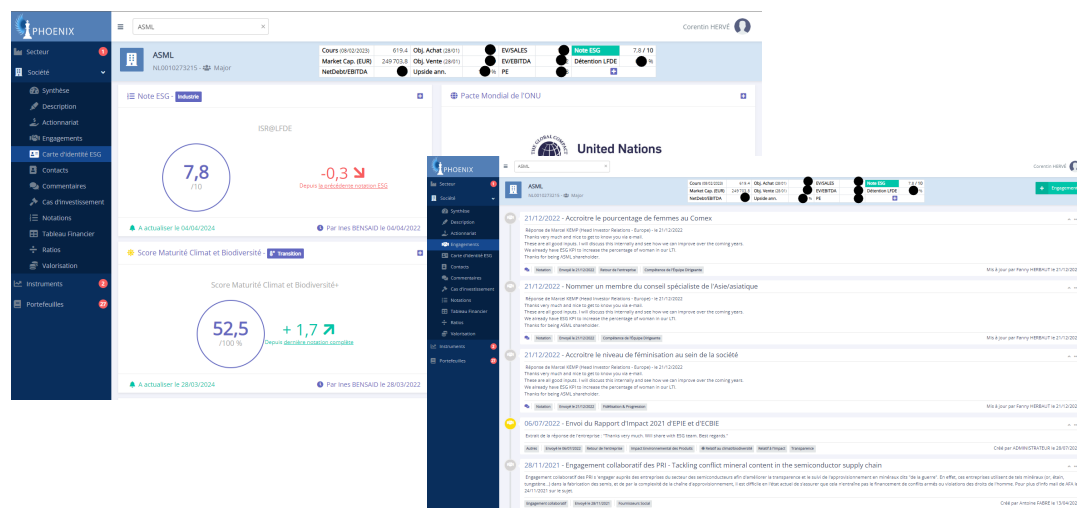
PHOENIX

Secteur 1
Société
Synthèse
Description
Actionnariat
Engagements
Carte d'identité ESG
Contacts
Commentaires
Cas d'investissement
Notations
Tableau Financier
Ratios
Valorisation
Instruments 2
Portefeuilles 27

ASML

Corentin HERVÉ

ASML
NL0010273215 · Major

| Cours (08/02/2023) | 619.4 | Obj. Achat (28/01) | | EV/SALES | | Note ESG | 7.8 / 10 |
|---|---|---|---|---|---|---|---|
| Market Cap. (EUR) | 249 703.8 | Obj. Vente (28/01) | | EV/EBITDA | | Détention LFDE | % |
| NetDebt/EBITDA | | Upside ann. | % | PE | | | |

Note ESG - Industrie

ISR@LFDE

7,8
/10

-0,3
Depuis la précédente notation ESG

A actualiser le 04/04/2024
Par Ines BENSAID le 04/04/2022

Pacte Mondial de l'ONU

THE GLOBAL COMPACT
United Nations

Score Maturité Climat et Biodiversité - Transition

Score Maturité Climat et Biodiversité+

52,5
/100 %

+ 1,7
Depuis dernière notation complète

A actualiser le 28/03/2024
Par Ines BENSAID le 28/03/2022

PHOENIX
ASML
Corentin HERVÉ

Secteur 1
Société
Synthèse
Description
Actionnariat
Engagements
Carte d'identité ESG
Contacts
Commentaires
Cas d'investissement
Notations
Tableau Financier
Ratios
Valorisation
Instruments 2
Portefeuilles 27

ASML
NL0010273215 · Major

| Cours (08/02/2023) | 619.4 | Obj. Achat (28/01) | | EV/SALES | | Note ESG | 7.8 / 10 |
|---|---|---|---|---|---|---|---|
| Market Cap. (EUR) | 249 703.8 | Obj. Vente (28/01) | | EV/EBITDA | | Détention LFDE | |
| NetDebt/EBITDA | | Upside ann. | % | PE | | | |

+ Engagement

21/12/2022 - Accroître le pourcentage de femmes au Comex

Réponse de Marcel KEMP (Head Investor Relations - Europe) : le 21/12/2022
Thanks very much and nice to get to know you via e-mail.
These are all good inputs. I will discuss this internally and see how we can improve over the coming years.
We already have ESG KPI to increase the percentage of women in our LTI.
Thanks for being ASML shareholder.

Notation | Envoi le 21/12/2022 | Retour de l'entreprise | Compétence de l'Équipe Dirigeante
Mis à jour par Fanny HERBAUT le 21/12/2022

21/12/2022 - Nommer un membre du conseil spécialiste de l'Asie/asiatique

Réponse de Marcel KEMP (Head Investor Relations - Europe) : le 21/12/2022
Thanks very much and nice to get to know you via e-mail.
These are all good inputs. I will discuss this internally and see how we can improve over the coming years.
We already have ESG KPI to increase the percentage of women in our LTI.
Thanks for being ASML shareholder.

Notation | Envoi le 21/12/2022 | Compétence de l'Équipe Dirigeante
Mis à jour par Fanny HERBAUT le 21/12/2022

21/12/2022 - Accroître le niveau de féminisation au sein de la société

Réponse de Marcel KEMP (Head Investor Relations - Europe) : le 21/12/2022
Thanks very much and nice to get to know you via e-mail.
These are all good inputs. I will discuss this internally and see how we can improve over the coming years.
We already have ESG KPI to increase the percentage of women in our LTI.
Thanks for being ASML shareholder.

Notation | Envoi le 21/12/2022 | Fidélisation & Progression
Mis à jour par Fanny HERBAUT le 21/12/2022

06/07/2022 - Envoi du Rapport d'Impact 2021 d'EPIE et d'ECBIE

Extrait de la réponse de l'entreprise : "Thanks very much. Will share with ESG team. Best regards."

Autres | Envoyé le 06/07/2022 | Retour de l'entreprise | Impact Environnemental des Produits | Relatif au climat/biodiversité | Relatif à l'impact | Transparence
Créé par ADMINISTRATEUR le 28/07/2022

28/11/2021 - Engagement collaboratif des PRI - Tackling conflict mineral content in the semiconductor supply chain

Engagement collaboratif des PRI à l'engager auprès des entreprises du secteur des semiconducteurs afin d'améliorer la transparence et le suivi de l'approvisionnement en minéraux dits "de la guerre". En effet, ces entreprises utilisent des tes minéraux (or, étain, tungstène...) dans la fabrication des semis, et du fait de la complexité de la chaîne d'approvisionnement, il est difficile en l'état actuel de s'assurer que cela transmette pas le financement de conflits armés ou violations des droits de l'Homme. Pour plus d'info mail de AFA le 24/11/2021 sur le sujet.

Engagement collaboratif | Envoyé le 28/11/2021 | Fournisseurs Social
Créé par Antoine FABRE le 13/04/2022